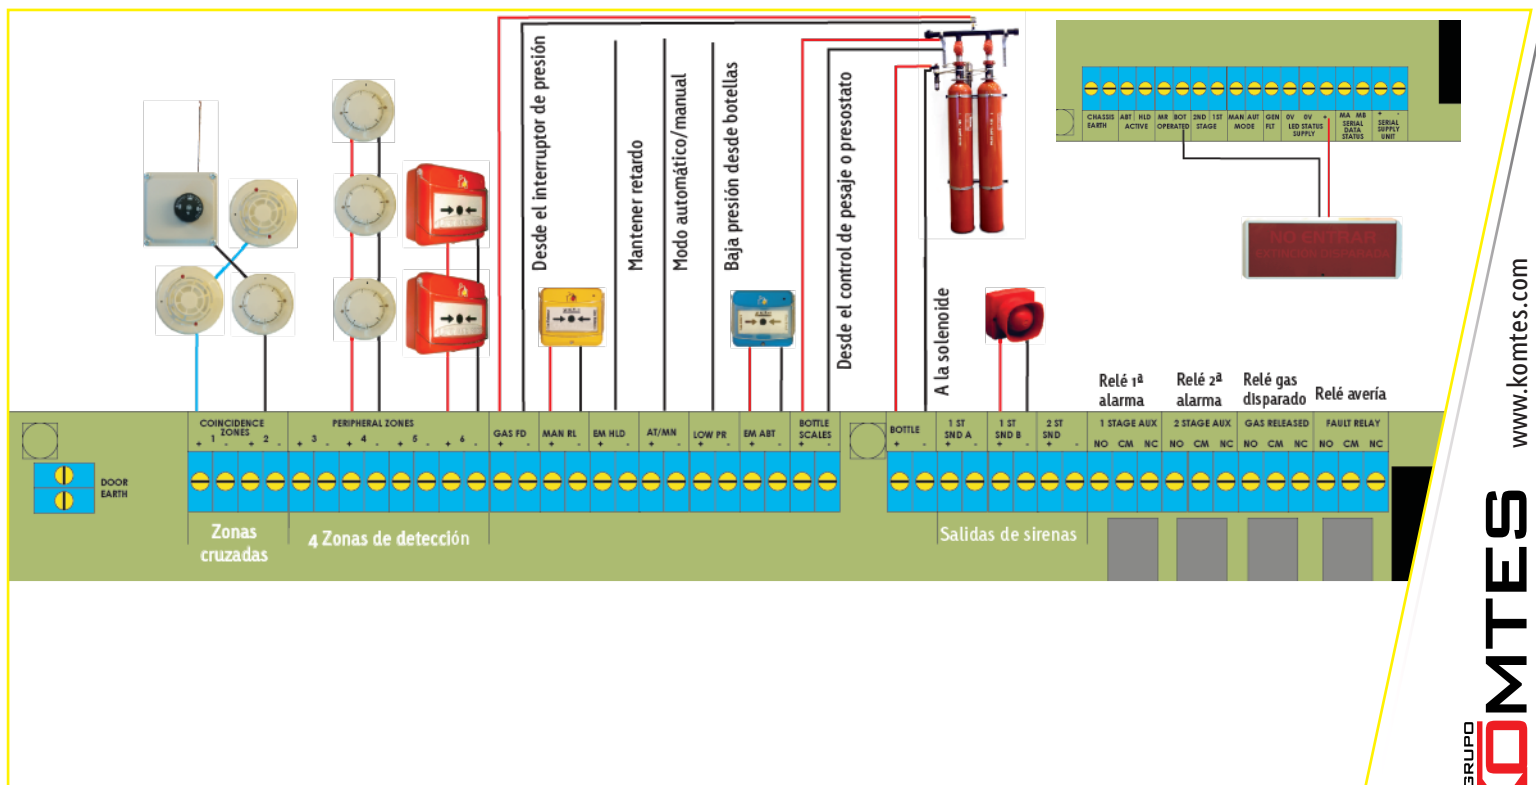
Desde el interruptor de presión

Mantener retardo

Modo automático/manual

Baja presión desde botellas

Desde el control de pesaje o presostato

A la solenoide

CHASSIS EARTH | ABT HLD ACTIVE | MR BOT OPERATED | 2ND 1ST STAGE | MAN AUT MODE | GEN FLT | 0V 0V LED STATUS SUPPLY | + | MA MB SERIAL DATA STATUS | + - SERIAL SUPPLY UNIT

NO ENTRAR
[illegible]

Relé 1ª alarma

Relé 2ª alarma

Relé gas disparado

Relé avería

DOOR EARTH

COINCIDENCE ZONES + 1 - + 2 -

PERIPHERAL ZONES + 3 - + 4 - + 5 - + 6 -

GAS FD + -

MAN RL

EM HLD

AT/MN + -

LOW PR + -

EM ABT

BOTTLE SCALES + -

BOTTLE + -

1 ST SND A + -

1 ST SND B + -

2 ST SND + -

1 STAGE AUX NO CM NC

2 STAGE AUX NO CM NC

GAS RELEASED NO CM NC

FAULT RELAY NO CM NC

Zonas cruzadas

4 Zonas de detección

Salidas de sirenas

www.komtes.com

GRUPO KOMTES